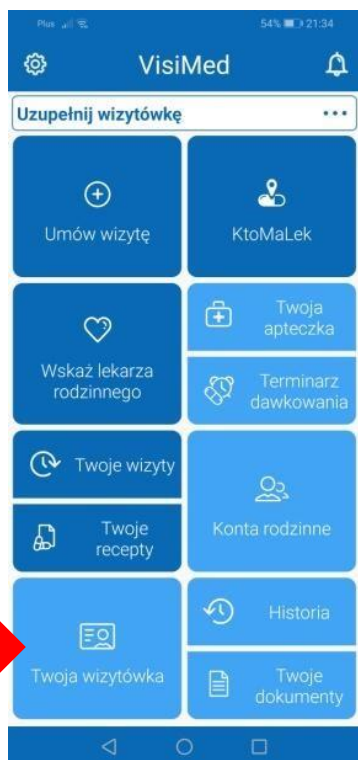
Plus 54% 21:34

VisiMed

Uzupełnij wizytówkę ...

Umów wizytę

KtoMaLek

Wskaż lekarza rodzinnego

Twoja apteczka

Terminarz dawkowania

Twoje wizyty

Twoje recepty

Konta rodzinne

Historia

Twoja wizytówka

Twoje dokumenty